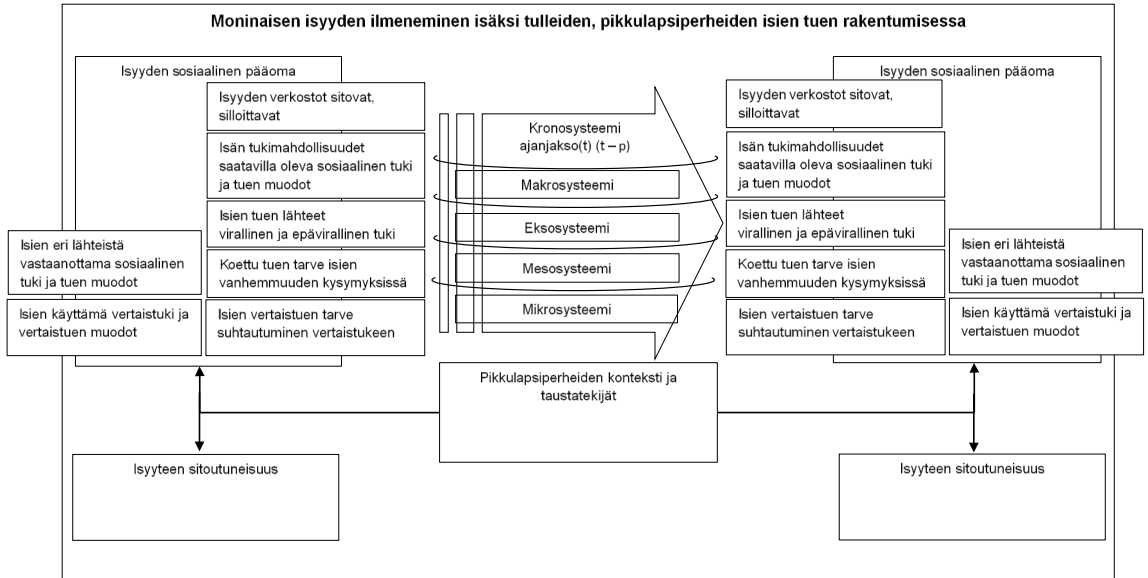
Moninaisen isyyden ilmeneminen isäksi tulleiden, pikkulapsiperheiden isien tuen rakentumisessa

Isyyden sosiaalinen pääoma

Isyyden verkostot sitovat, silloittavat

Isän tukimahdollisuudet saatavilla oleva sosiaalinen tuki ja tuen muodot

Isien tuen lähteet virallinen ja epävirallinen tuki

Koettu tuen tarve isien vanhemmuuden kysymyksissä

Isien vertaistuen tarve suhtautuminen vertaistukeen

Isien eri lähteistä vastaanottama sosiaalinen tuki ja tuen muodot

Isien käyttämä vertaistuki ja vertaistuen muodot

Kronosysteemi ajanjakso(t) (t – p)

Makrosysteemi

Eksosysteemi

Mesosysteemi

Mikrosysteemi

Isyyden sosiaalinen pääoma

Isyyden verkostot sitovat, silloittavat

Isän tukimahdollisuudet saatavilla oleva sosiaalinen tuki ja tuen muodot

Isien tuen lähteet virallinen ja epävirallinen tuki

Koettu tuen tarve isien vanhemmuuden kysymyksissä

Isien vertaistuen tarve suhtautuminen vertaistukeen

Isien eri lähteistä vastaanottama sosiaalinen tuki ja tuen muodot

Isien käyttämä vertaistuki ja vertaistuen muodot

Pikkulapsiperheiden konteksti ja taustatekijät

Isyyteen sitoutuneisuus

Isyyteen sitoutuneisuus